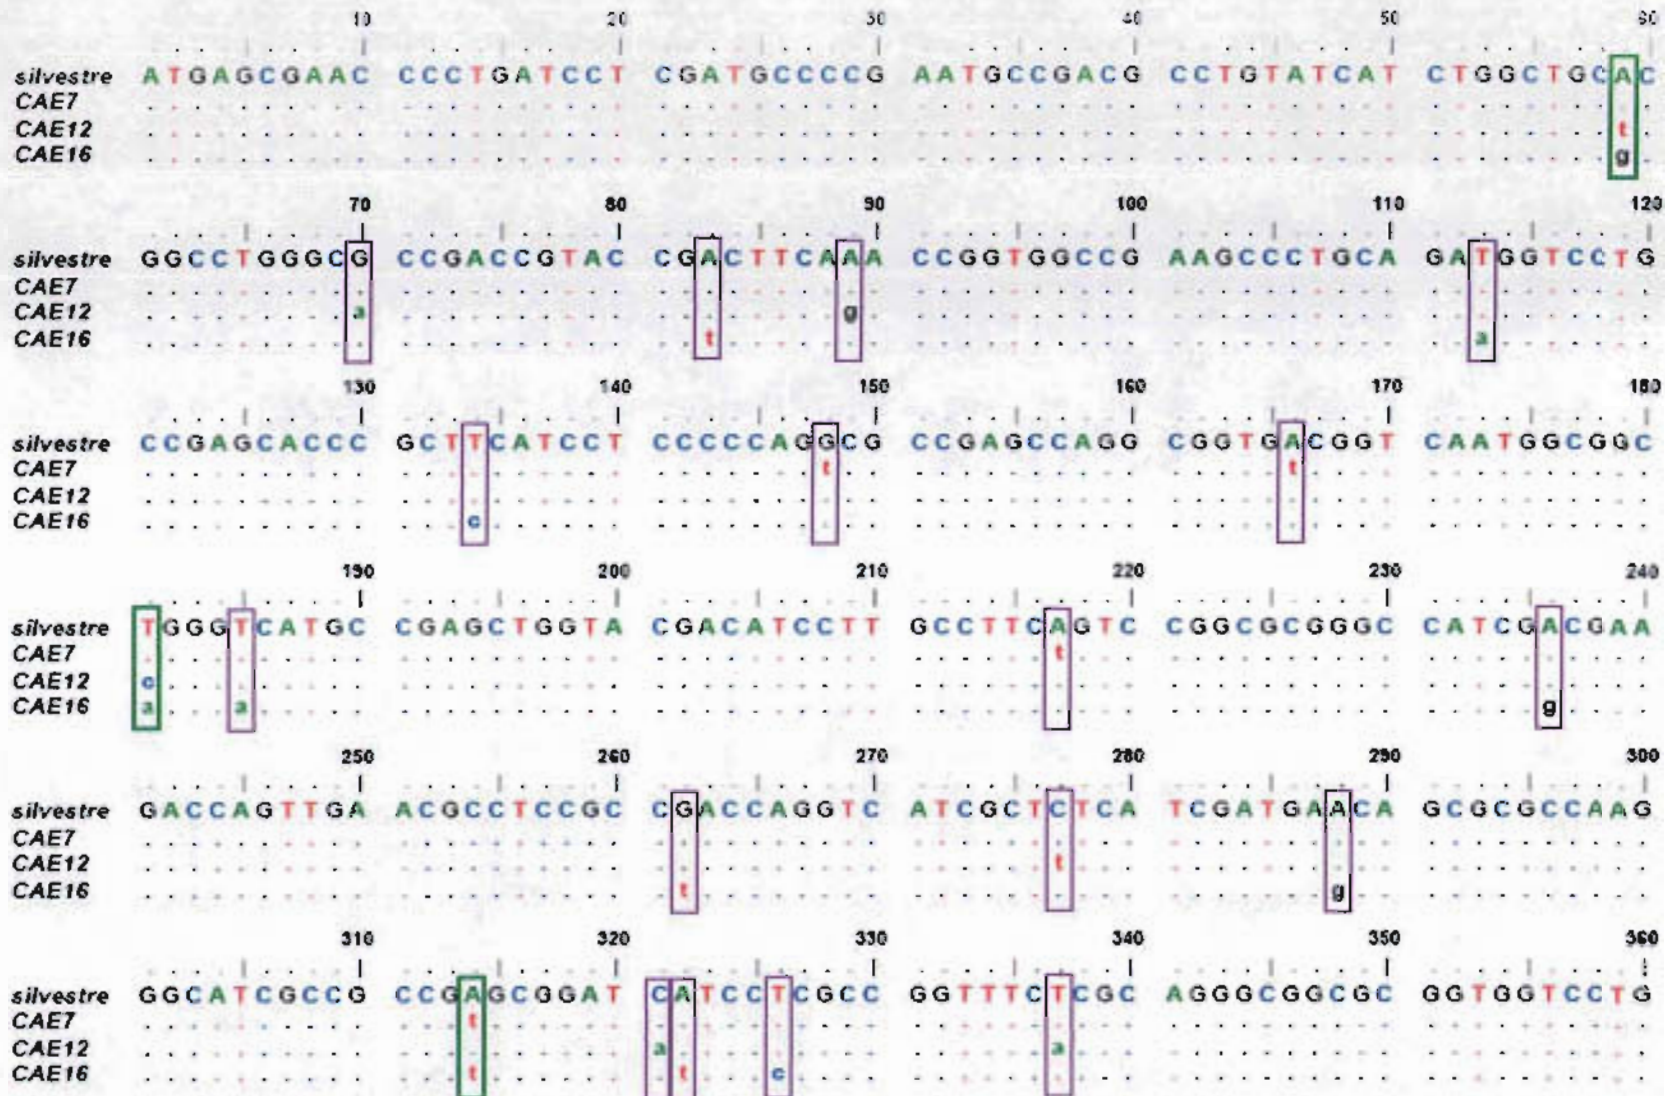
10 20 30 40 50 60
silvestre ATGAGCGAAC CCCTGATCCT CGATGCCCCG AATGCCGACG CCTGTATCAT CTGGCTGCAC
CAE7
CAE12 t
CAE16 g

70 80 90 100 110 120
silvestre GGCCTGGGCG CCGACCGTAC CGACTTCAAA CCGGTGGCCG AAGCCCTGCA GATGGTCCTG
CAE7
CAE12 a g
CAE16 t a

130 140 150 160 170 180
silvestre CCGAGCACCC GCTTCATCCT CCCCCAGGCG CCGAGCCAGG CGGTGACGGT CAATGGCGGC
CAE7 t t
CAE12
CAE16 c

190 200 210 220 230 240
silvestre TGGGTCATGC CGAGCTGGTA CGACATCCTT GCCTTCAGTC CGGCGCGGGC CATCGACGAA
CAE7 t
CAE12 c
CAE16 a a g

250 260 270 280 290 300
silvestre GACCAGTTGA ACGCCTCCGC CGACCAGGTC ATCGCTCTCA TCGATGAACA GCGCGCCAAG
CAE7
CAE12 t
CAE16 t g

310 320 330 340 350 360
silvestre GGCATCGCCG CCGAGCGGAT CATCCTCGCC GGTTTCTCGC AGGGCGGCGC GGTGGTCCTG
CAE7 t
CAE12 a a
CAE16 t t c